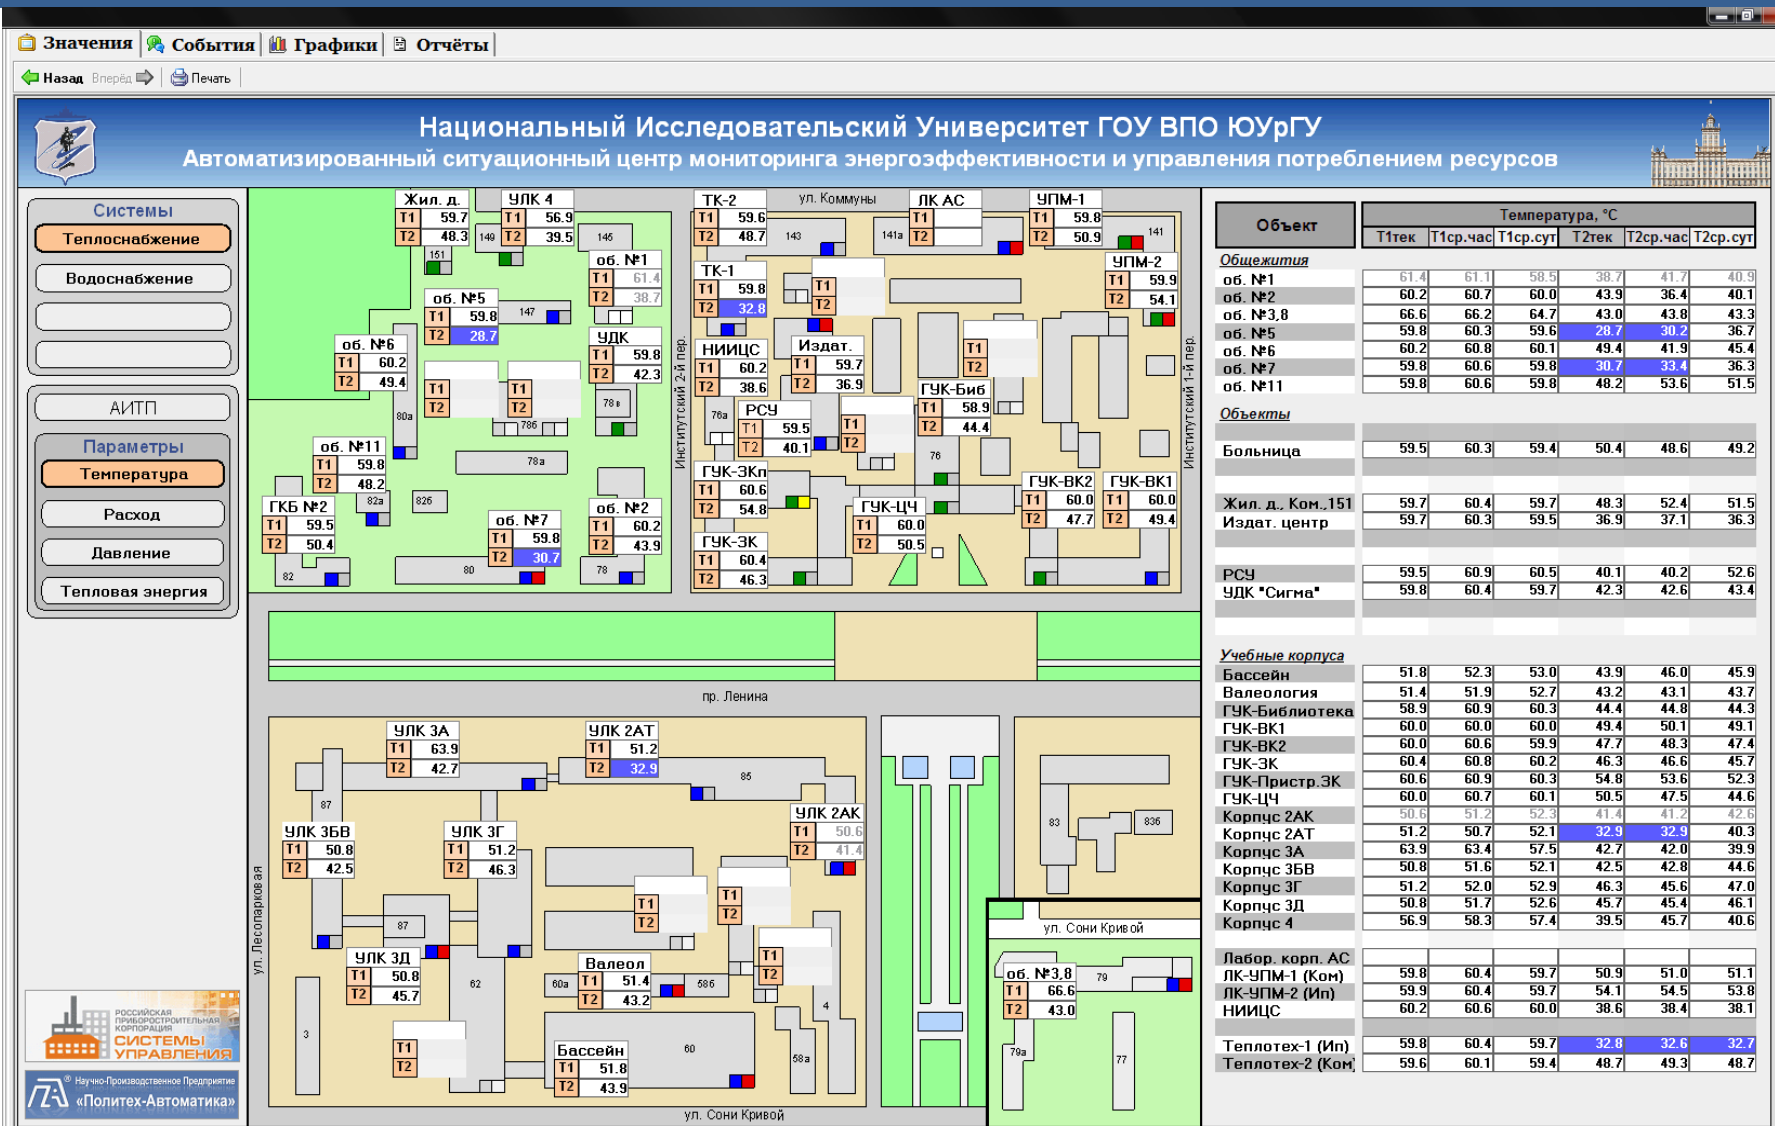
Значения | События | Графики | Отчёты

Назад Вперёд Печать

Национальный Исследовательский Университет ГОУ ВПО ЮУрГУ
Автоматизированный ситуационный центр мониторинга энергоэффективности и управления потреблением ресурсов

Системы
Теплоснабжение
Водоснабжение

АИТП

Параметры
Температура
Расход
Давление
Тепловая энергия

РОССИЙСКАЯ ПРИБОРОСТРОИТЕЛЬНАЯ КОРПОРАЦИЯ СИСТЕМЫ УПРАВЛЕНИЯ

Научно-Производственное Предприятие «Политех-Автоматика»

Жил. д. T1 59.7 T2 48.3
УЛК 4 T1 56.9 T2 39.5
149 145 151
об. №1 T1 61.4 T2 38.7
об. №5 T1 59.8 T2 28.7
147
об. №6 T1 60.2 T2 49.4
УДК T1 59.8 T2 42.3
T1 T2 T1 T2
80а 78в 78б
об. №11 T1 59.8 T2 48.2
78а
ГКБ №2 T1 59.5 T2 50.4
82а 82б
об. №7 T1 59.8 T2 30.7
об. №2 T1 60.2 T2 43.9
82 80 78
ТК-2 T1 59.6 T2 48.7
ул. Коммуны
ЛК АС T1 T2
УПМ-1 T1 59.8 T2 50.9
143 141а 141
ТК-1 T1 59.8 T2 32.8
T1 T2
УПМ-2 T1 59.9 T2 54.1
НИИЦС T1 60.2 T2 38.6
Издат. T1 59.7 T2 36.9
T1 T2
ГУК-Биб T1 58.9 T2 44.4
76а
РСУ T1 59.5 T2 40.1
T1 T2
76
Институтский 2-й пер.
Институтский 1-й пер.
ГУК-3Кп T1 60.6 T2 54.8
ГУК-ВК2 T1 60.0 T2 47.7
ГУК-ВК1 T1 60.0 T2 49.4
ГУК-ЦЧ T1 60.0 T2 50.5
ГУК-3К T1 60.4 T2 46.3

пр. Ленина

УЛК 3А T1 63.9 T2 42.7
УЛК 2АТ T1 51.2 T2 32.9
85
87
УЛК 2АК T1 50.6 T2 41.4
УЛК 3БВ T1 50.8 T2 42.5
УЛК 3Г T1 51.2 T2 46.3
T1 T2 T1 T2
87
ул. Лесопарковая
УЛК 3Д T1 50.8 T2 45.7
62
Валеол T1 51.4 T2 43.2
60а 58б
T1 T2
4
3
T1 T2
Бассейн T1 51.8 T2 43.9
60
58а
ул. Сони Кривой
83 83б
ул. Сони Кривой
об. №3,8 T1 66.6 T2 43.0
79
79а 77

| Объект | Т1тек | Т1ср.час | Т1ср.сут | Т2тек | Т2ср.час | Т2ср.сут |
|---|---|---|---|---|---|---|
| Общежития | | | | | | |
| об. №1 | 61.4 | 61.1 | 58.5 | 38.7 | 41.7 | 40.9 |
| об. №2 | 60.2 | 60.7 | 60.0 | 43.9 | 36.4 | 40.1 |
| об. №3,8 | 66.6 | 66.2 | 64.7 | 43.0 | 43.8 | 43.3 |
| об. №5 | 59.8 | 60.3 | 59.6 | 28.7 | 30.2 | 36.7 |
| об. №6 | 60.2 | 60.8 | 60.1 | 49.4 | 41.9 | 45.4 |
| об. №7 | 59.8 | 60.6 | 59.8 | 30.7 | 33.4 | 36.3 |
| об. №11 | 59.8 | 60.6 | 59.8 | 48.2 | 53.6 | 51.5 |
| Объекты | | | | | | |
| Больница | 59.5 | 60.3 | 59.4 | 50.4 | 48.6 | 49.2 |
| Жил. д., Ком.,151 | 59.7 | 60.4 | 59.7 | 48.3 | 52.4 | 51.5 |
| Издат. центр | 59.7 | 60.3 | 59.5 | 36.9 | 37.1 | 36.3 |
| РСУ | 59.5 | 60.9 | 60.5 | 40.1 | 40.2 | 52.6 |
| УДК "Сигма" | 59.8 | 60.4 | 59.7 | 42.3 | 42.6 | 43.4 |
| Учебные корпуса | | | | | | |
| Бассейн | 51.8 | 52.3 | 53.0 | 43.9 | 46.0 | 45.9 |
| Валеология | 51.4 | 51.9 | 52.7 | 43.2 | 43.1 | 43.7 |
| ГУК-Библиотека | 58.9 | 60.9 | 60.3 | 44.4 | 44.8 | 44.3 |
| ГУК-ВК1 | 60.0 | 60.0 | 60.0 | 49.4 | 50.1 | 49.1 |
| ГУК-ВК2 | 60.0 | 60.6 | 59.9 | 47.7 | 48.3 | 47.4 |
| ГУК-3К | 60.4 | 60.8 | 60.2 | 46.3 | 46.6 | 45.7 |
| ГУК-Пристр.3К | 60.6 | 60.9 | 60.3 | 54.8 | 53.6 | 52.3 |
| ГУК-ЦЧ | 60.0 | 60.7 | 60.1 | 50.5 | 47.5 | 44.6 |
| Корпус 2АК | 50.6 | 51.2 | 52.3 | 41.4 | 41.2 | 42.6 |
| Корпус 2АТ | 51.2 | 50.7 | 52.1 | 32.9 | 32.9 | 40.3 |
| Корпус 3А | 63.9 | 63.4 | 57.5 | 42.7 | 42.0 | 39.9 |
| Корпус 3БВ | 50.8 | 51.6 | 52.1 | 42.5 | 42.8 | 44.6 |
| Корпус 3Г | 51.2 | 52.0 | 52.9 | 46.3 | 45.6 | 47.0 |
| Корпус 3Д | 50.8 | 51.7 | 52.6 | 45.7 | 45.4 | 46.1 |
| Корпус 4 | 56.9 | 58.3 | 57.4 | 39.5 | 45.7 | 40.6 |
| Лабор. корп. АС | | | | | | |
| ЛК-УПМ-1 (Ком) | 59.8 | 60.4 | 59.7 | 50.9 | 51.0 | 51.1 |
| ЛК-УПМ-2 (Ип) | 59.9 | 60.4 | 59.7 | 54.1 | 54.5 | 53.8 |
| НИИЦС | 60.2 | 60.6 | 60.0 | 38.6 | 38.4 | 38.1 |
| Теплотех-1 (Ип) | 59.8 | 60.4 | 59.7 | 32.8 | 32.6 | 32.7 |
| Теплотех-2 (Ком) | 59.6 | 60.1 | 59.4 | 48.7 | 49.3 | 48.7 |

Температура, °С